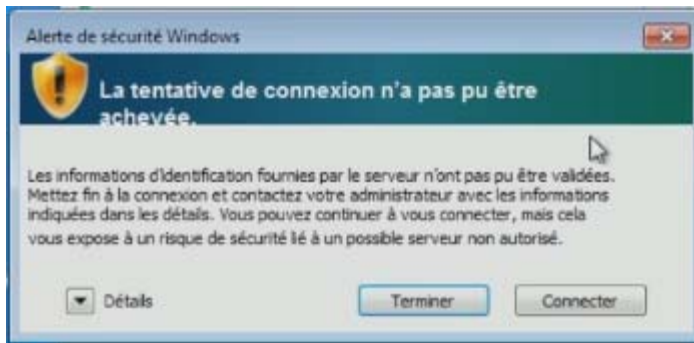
Alerte de sécurité Windows

La tentative de connexion n'a pas pu être achevée.

Les informations d'identification fournies par le serveur n'ont pas pu être validées. Mettez fin à la connexion et contactez votre administrateur avec les informations indiquées dans les détails. Vous pouvez continuer à vous connecter, mais cela vous expose à un risque de sécurité lié à un possible serveur non autorisé.

Détails

Terminer

Connecter